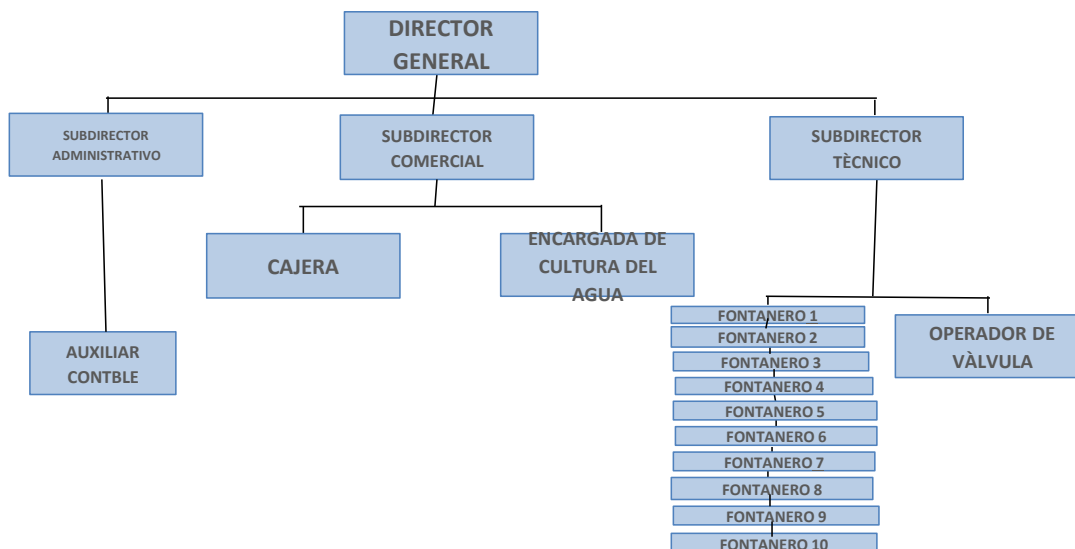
DIRECTOR GENERAL

SUBDIRECTOR ADMINISTRATIVO

SUBDIRECTOR COMERCIAL

SUBDIRECTOR TÈCNICO

CAJERA

ENCARGADA DE CULTURA DEL AGUA

AUXILIAR CONTBLE

FONTANERO 1
FONTANERO 2
FONTANERO 3
FONTANERO 4
FONTANERO 5
FONTANERO 6
FONTANERO 7
FONTANERO 8
FONTANERO 9
FONTANERO 10

OPERADOR DE VÀLVULA